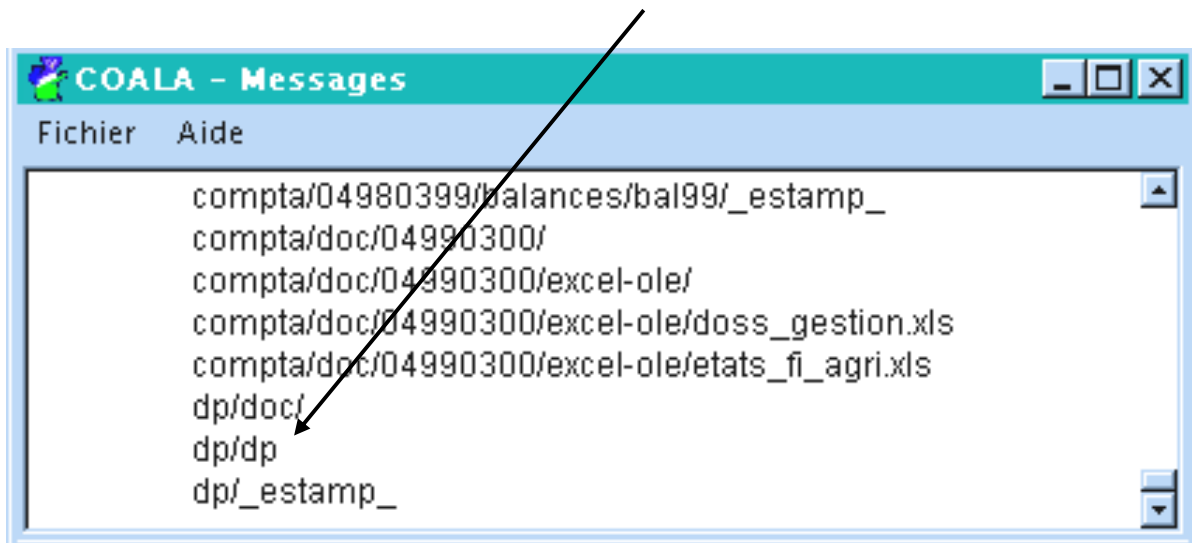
COALA - Messages

Fichier Aide

compta/04980399/balances/bal99/_estamp_
compta/doc/04990300/
compta/doc/04990300/excel-ole/
compta/doc/04990300/excel-ole/doss_gestion.xls
compta/doc/04990300/excel-ole/etats_fi_agri.xls
dp/doc/
dp/dp
dp/_estamp_